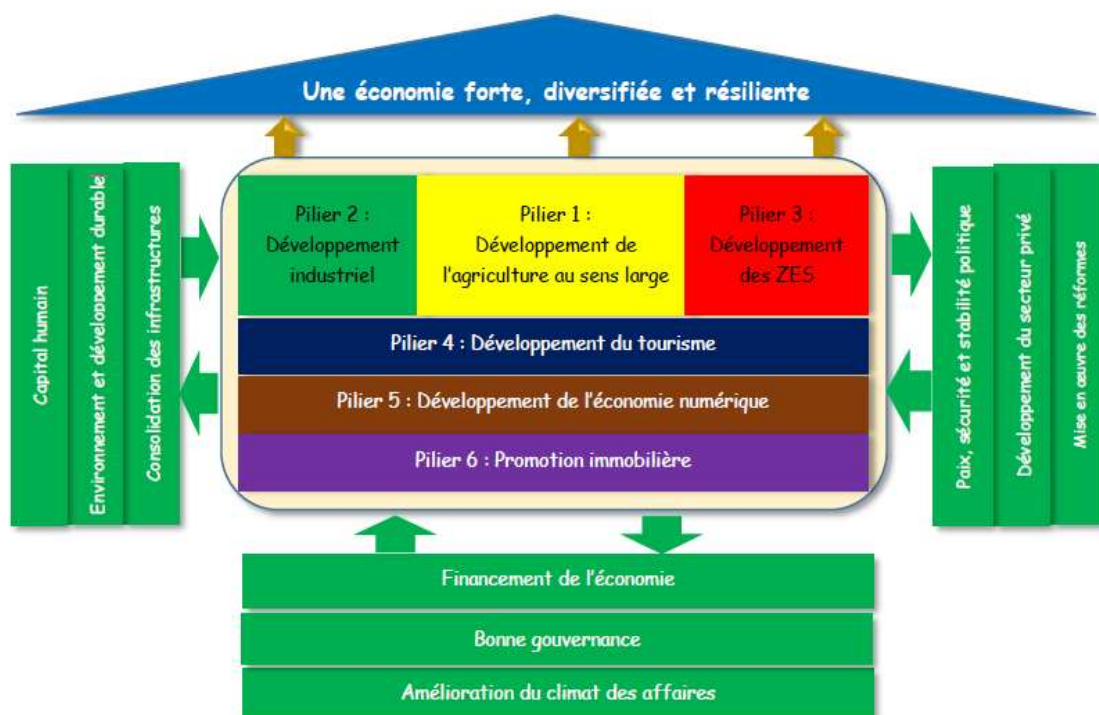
Une économie forte, diversifiée et résiliente

Capital humain

Environnement et développement durable

Consolidation des infrastructures

Pilier 2 : Développement industriel

Pilier 1 : Développement de l'agriculture au sens large

Pilier 3 : Développement des ZES

Pilier 4 : Développement du tourisme

Pilier 5 : Développement de l'économie numérique

Pilier 6 : Promotion immobilière

Paix, sécurité et stabilité politique

Développement du secteur privé

Mise en œuvre des réformes

Financement de l'économie

Bonne gouvernance

Amélioration du climat des affaires